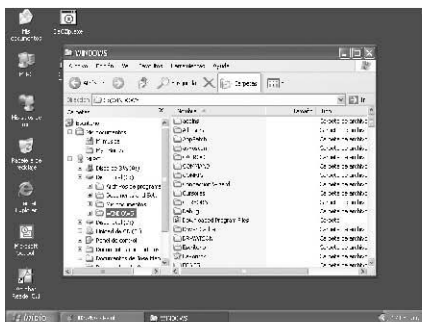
Mis documentos

Mi PC

Mis sitios de red

Papelera de reciclaje

Internet Explorer

Microsoft Outlook

Ejecutar desde CD

DeClip.exe

WINDOWS

Archivo Edición Ver Favoritos Herramientas Ayuda

Atrás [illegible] Búsqueda Carpetas

Dirección C:\WINDOWS

Carpetas ×

Escritorio

Mis documentos

Mi música

Mis imágenes

Mi PC

Disco de 3½ (A:)

Disco local (C:)

Archivos de programa

Documents and Settings

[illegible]

WINDOWS

Unidad de CD (D:)

Panel de control

Documentos compartidos

Documentos de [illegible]

Nombre ▲ | Tamaño | Tipo

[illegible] | | Carpeta de archivos

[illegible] | | Carpeta de archivos

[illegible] | | Carpeta de archivos

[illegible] | | Carpeta de archivos

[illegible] | | Carpeta de archivos

Config | | Carpeta de archivos

Cursors | | Carpeta de archivos

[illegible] | | Carpeta de archivos

Debug | | Carpeta de archivos

Downloaded Program Files | | Carpeta de archivos

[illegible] | | Carpeta de archivos

ehome | | Carpeta de archivos

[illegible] | | Carpeta de archivos

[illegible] | | Carpeta de archivos

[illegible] | | Carpeta de archivos

Inicio

WINDOWS